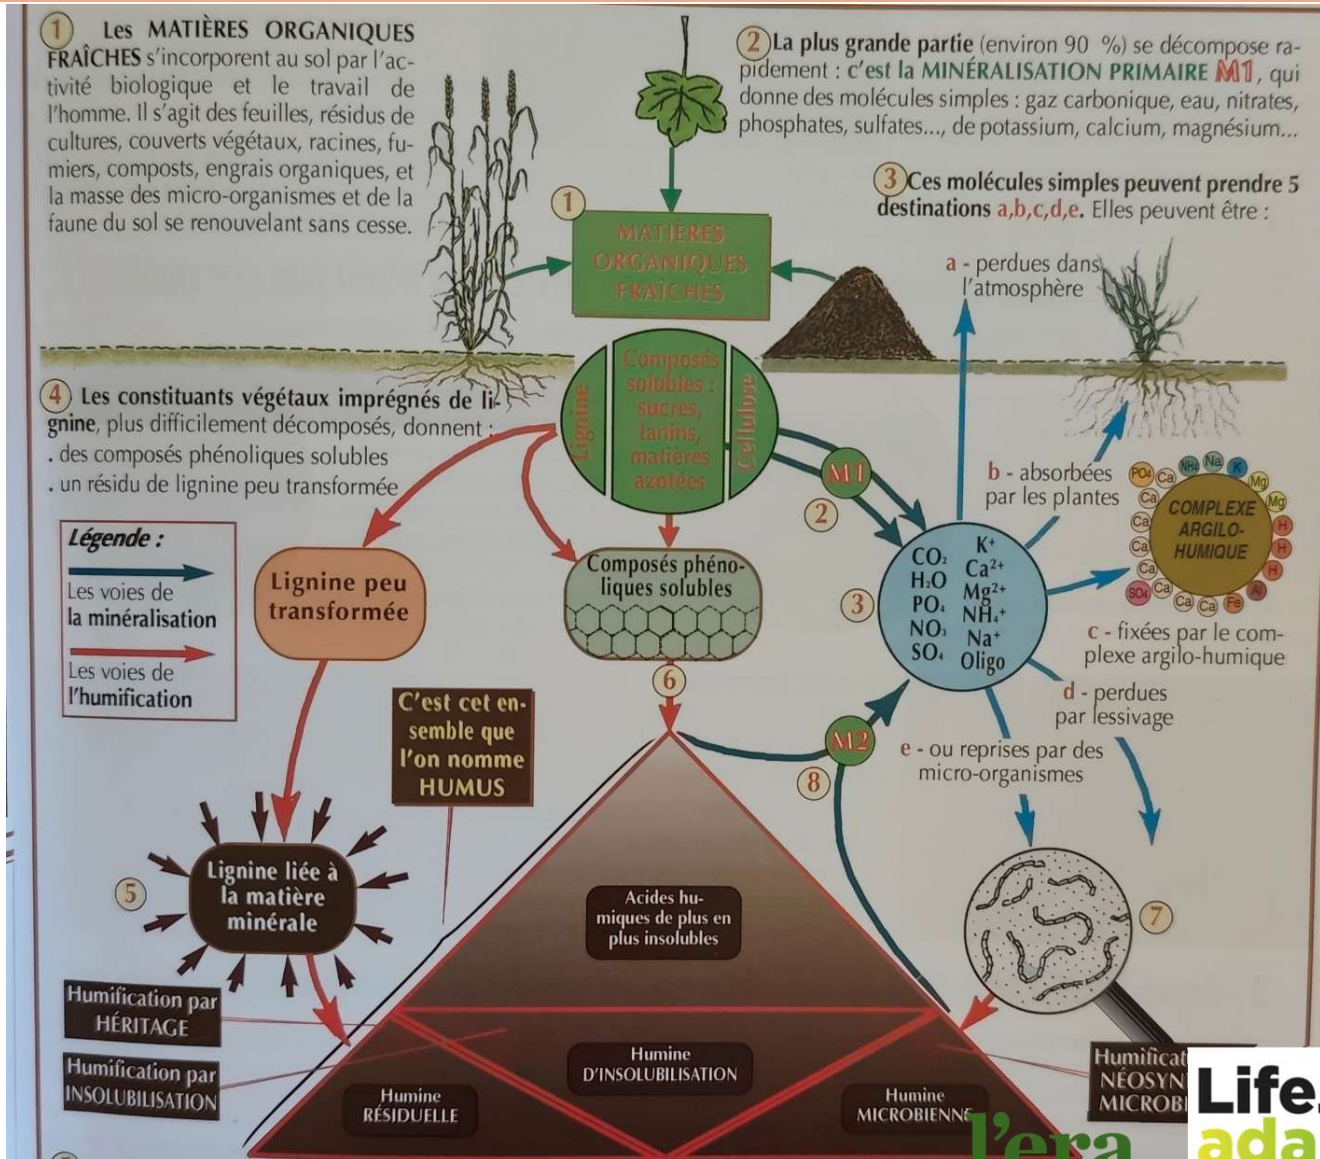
① Les MATIÈRES ORGANIQUES FRAÎCHES s'incorporent au sol par l'activité biologique et le travail de l'homme. Il s'agit des feuilles, résidus de cultures, couverts végétaux, racines, fumiers, composts, engrais organiques, et la masse des micro-organismes et de la faune du sol se renouvelant sans cesse.

② La plus grande partie (environ 90 %) se décompose rapidement : c'est la MINÉRALISATION PRIMAIRE M1, qui donne des molécules simples : gaz carbonique, eau, nitrates, phosphates, sulfates..., de potassium, calcium, magnésium...

③ Ces molécules simples peuvent prendre 5 destinations a,b,c,d,e. Elles peuvent être :

① MATIÈRES ORGANIQUES FRAÎCHES

a - perdues dans l'atmosphère

④ Les constituants végétaux imprégnés de lignine, plus difficilement décomposés, donnent :
. des composés phénoliques solubles
. un résidu de lignine peu transformée

Lignine
Composés solubles : sucres, tanins, matières azotées
Cellulose

M1
②

b - absorbées par les plantes

PO₄ Ca NH₄ Na K Mg Ca Mg Ca H Ca H Ca H SO₄ Ca Ca Ca Fe Al
COMPLEXE ARGILO-HUMIQUE

Légende :
Les voies de la minéralisation
Les voies de l'humification

Lignine peu transformée

Composés phénoliques solubles

③
$CO_2$ $H_2O$ $PO_4$ $NO_3$ $SO_4$
$K^+$ $Ca^{2+}$ $Mg^{2+}$ $NH_4^+$ $Na^+$ Oligo

c - fixées par le complexe argilo-humique

d - perdues par lessivage

⑥

C'est cet ensemble que l'on nomme HUMUS

M2
⑧

e - ou reprises par des micro-organismes

⑤
Lignine liée à la matière minérale

Acides humiques de plus en plus insolubles

⑦

Humification par HÉRITAGE

Humification par INSOLUBILISATION

Humine D'INSOLUBILISATION

Humine RÉSIDUELLE

Humine MICROBIENNE

Humificat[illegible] NÉOSYN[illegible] MICROB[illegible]

l'era

Life. ada